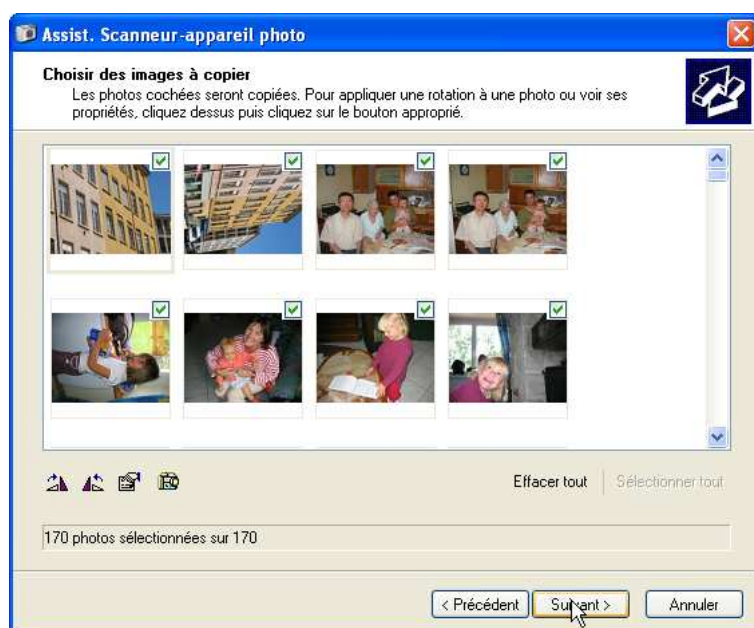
Assist. Scanneur-appareil photo

Choisir des images à copier

Les photos cochées seront copiées. Pour appliquer une rotation à une photo ou voir ses propriétés, cliquez dessus puis cliquez sur le bouton approprié.

Effacer tout

Sélectionner tout

170 photos sélectionnées sur 170

< Précédent

Suivant >

Annuler